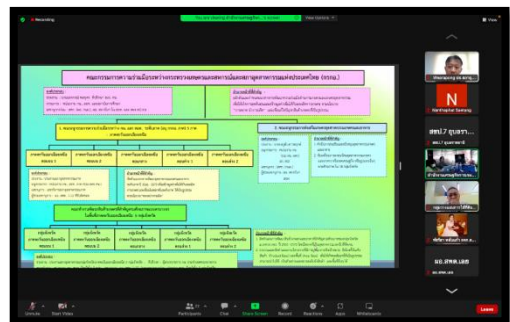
Recording

You are viewing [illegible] screen

View Options

View

คณะกรรมการความร่วมมือระหว่าง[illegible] (กรน.)

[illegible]

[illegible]

1. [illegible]

2. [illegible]

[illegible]

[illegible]

Nanthaphat Saeyang

N

สพป.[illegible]

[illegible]

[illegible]

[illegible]

สอ.สพฐ.เลย

Unmute

Start Video

Participants

Chat

Share Screen

Record

Reactions

Apps

Whiteboards

Leave